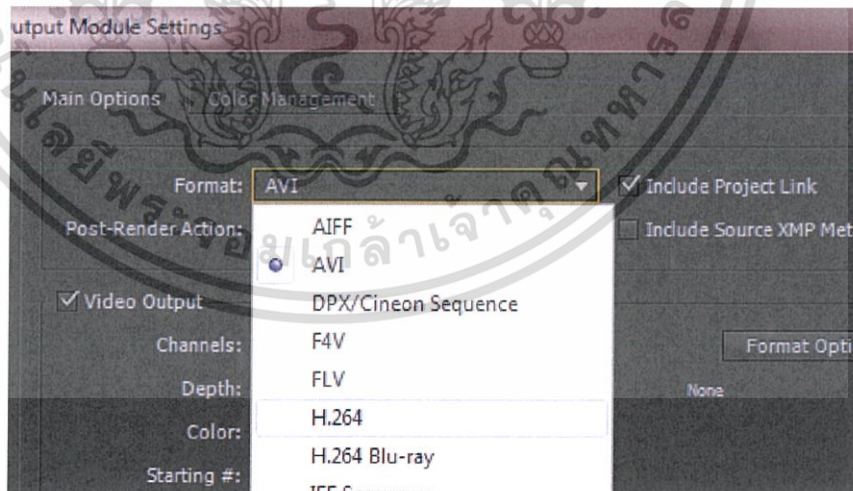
utput Module Settings

Main Options Color Management

Format: AVI

Include Project Link

Post-Render Action:

Include Source XMP Met

AIFF

AVI

DPX/Cineon Sequence

F4V

FLV

H.264

H.264 Blu-ray

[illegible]

Video Output

Channels:

Depth:

Color:

Starting #:

Format Opti

None

มหาวิทยาลัยพระจอมเกล้าเจ้าคุณทหารลาดกระบัง